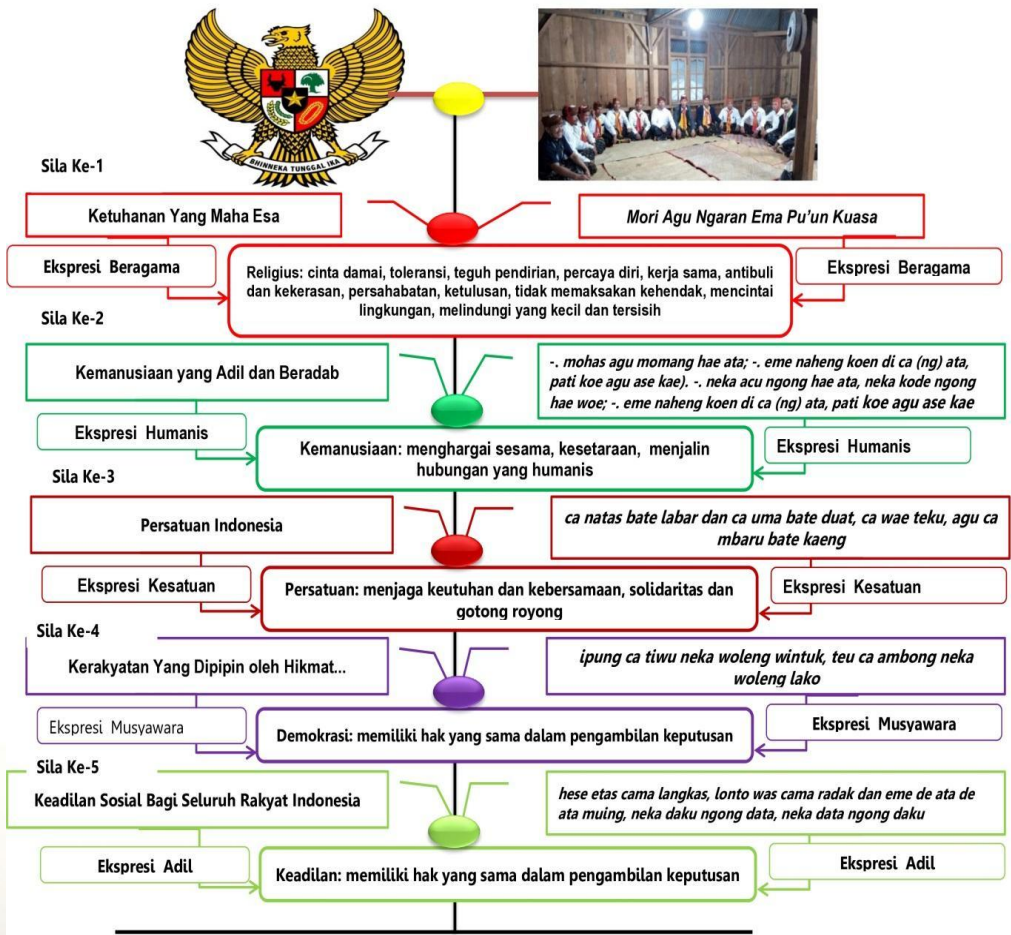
BHINNEKA TUNGGAL IKA

Sila Ke-1

Ketuhanan Yang Maha Esa

Mori Agu Ngaran Ema Pu'un Kuasa

Ekspresi Beragama

Religius: cinta damai, toleransi, teguh pendirian, percaya diri, kerja sama, antibuli dan kekerasan, persahabatan, ketulusan, tidak memaksakan kehendak, mencintai lingkungan, melindungi yang kecil dan tersisih

Ekspresi Beragama

Sila Ke-2

Kemanusiaan yang Adil dan Beradab

-. mohas agu momang hae ata; -. eme naheng koen di ca (ng) ata, pati koe agu ase kae). -. neka acu ngong hae ata, neka kode ngong hae woe; -. eme naheng koen di ca (ng) ata, pati koe agu ase kae

Ekspresi Humanis

Kemanusiaan: menghargai sesama, kesetaraan, menjalin hubungan yang humanis

Ekspresi Humanis

Sila Ke-3

Persatuan Indonesia

ca natas bate labar dan ca uma bate duat, ca wae teku, agu ca mbaru bate kaeng

Ekspresi Kesatuan

Persatuan: menjaga keutuhan dan kebersamaan, solidaritas dan gotong royong

Ekspresi Kesatuan

Sila Ke-4

Kerakyatan Yang Dipipin oleh Hikmat...

ipung ca tiwu neka woleng wintuk, teu ca ambong neka woleng lako

Ekspresi Musyawara

Demokrasi: memiliki hak yang sama dalam pengambilan keputusan

Ekspresi Musyawara

Sila Ke-5

Keadilan Sosial Bagi Seluruh Rakyat Indonesia

hese etas cama langkas, lonto was cama radak dan eme de ata de ata muing, neka daku ngong data, neka data ngong daku

Ekspresi Adil

Keadilan: memiliki hak yang sama dalam pengambilan keputusan

Ekspresi Adil